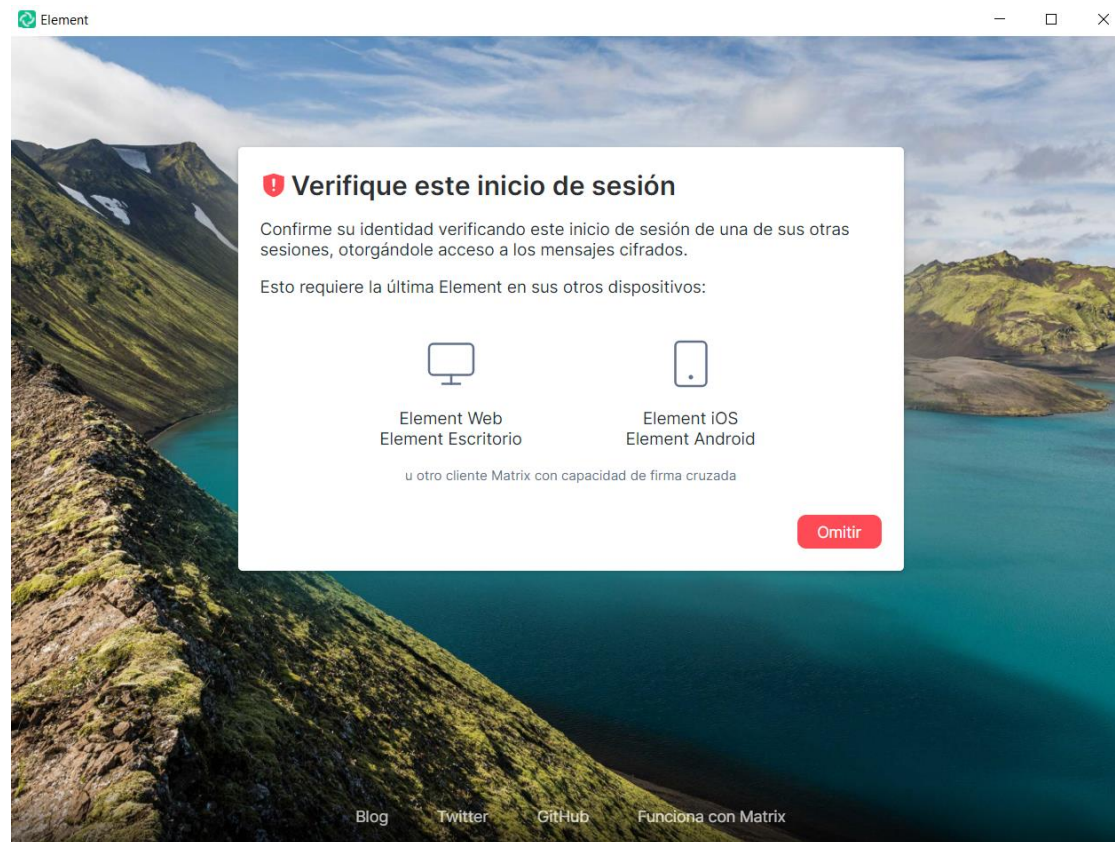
Element

Verifique este inicio de sesión

Confirme su identidad verificando este inicio de sesión de una de sus otras sesiones, otorgándole acceso a los mensajes cifrados.

Esto requiere la última Element en sus otros dispositivos:

Element Web
Element Escritorio

Element iOS
Element Android

u otro cliente Matrix con capacidad de firma cruzada

Omitir

Blog Twitter GitHub Funciona con Matrix